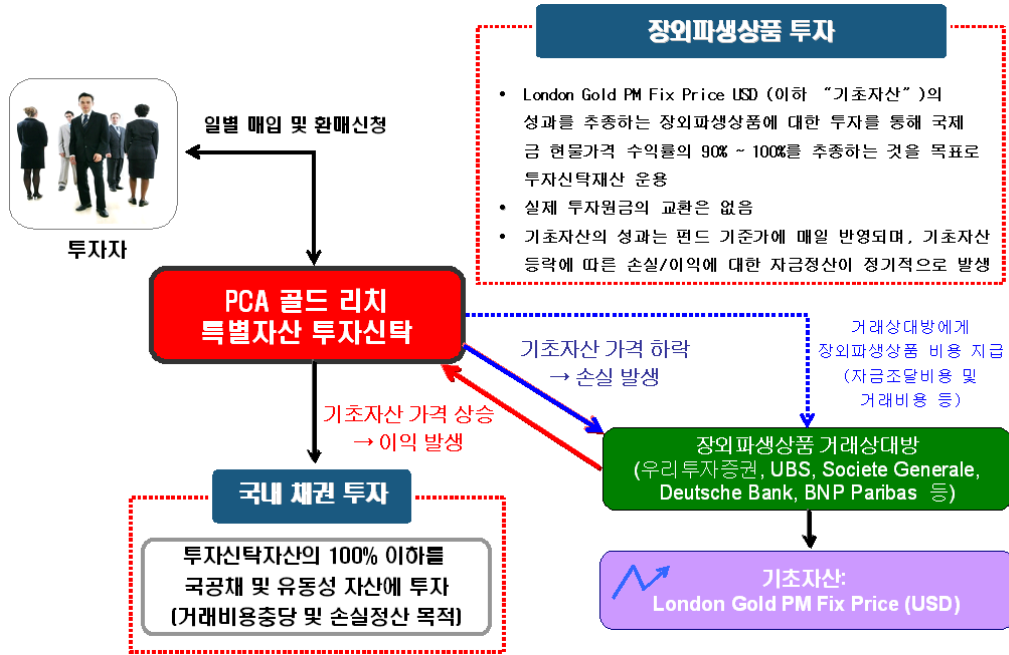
장외파생상품 투자

• London Gold PM Fix Price USD (이하 "기초자산")의 성과를 추종하는 장외파생상품에 대한 투자를 통해 국제 금 현물가격 수익률의 90% ~ 100%를 추종하는 것을 목표로 투자신탁재산 운용
• 실제 투자원금의 교환은 없음
• 기초자산의 성과는 펀드 기준가에 매일 반영되며, 기초자산 등락에 따른 손실/이익에 대한 자금정산이 정기적으로 발생

일별 매입 및 환매신청

투자자

PCA 골드 리치 특별자산 투자신탁

기초자산 가격 하락 → 손실 발생

기초자산 가격 상승 → 이익 발생

거래상대방에게 장외파생상품 비용 지급 (자금조달비용 및 거래비용 등)

장외파생상품 거래상대방 (우리투자증권, UBS, Societe Generale, Deutsche Bank, BNP Paribas 등)

국내 채권 투자

투자신탁자산의 100% 이하를 국공채 및 유동성 자산에 투자 (거래비용충당 및 손실정산 목적)

기초자산: London Gold PM Fix Price (USD)